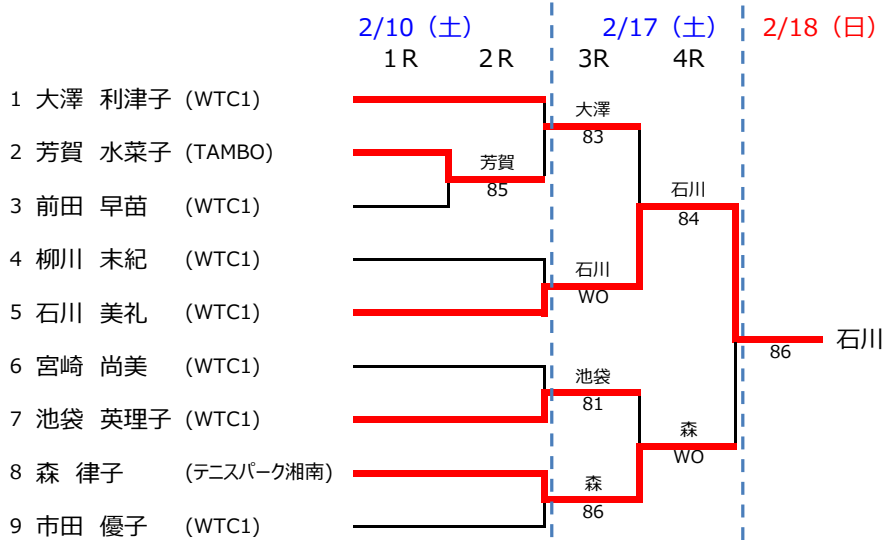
2/10（土）
1R 2R
2/17（土）
3R 4R
2/18（日）

1 大澤 利津子 (WTC1)
2 芳賀 水菜子 (TAMBO)
3 前田 早苗 (WTC1)
4 柳川 末紀 (WTC1)
5 石川 美礼 (WTC1)
6 宮崎 尚美 (WTC1)
7 池袋 英理子 (WTC1)
8 森 律子 (テニスパーク湘南)
9 市田 優子 (WTC1)

芳賀
85
大澤
83
石川
WO
池袋
81
森
86
石川
84
森
WO
86
石川